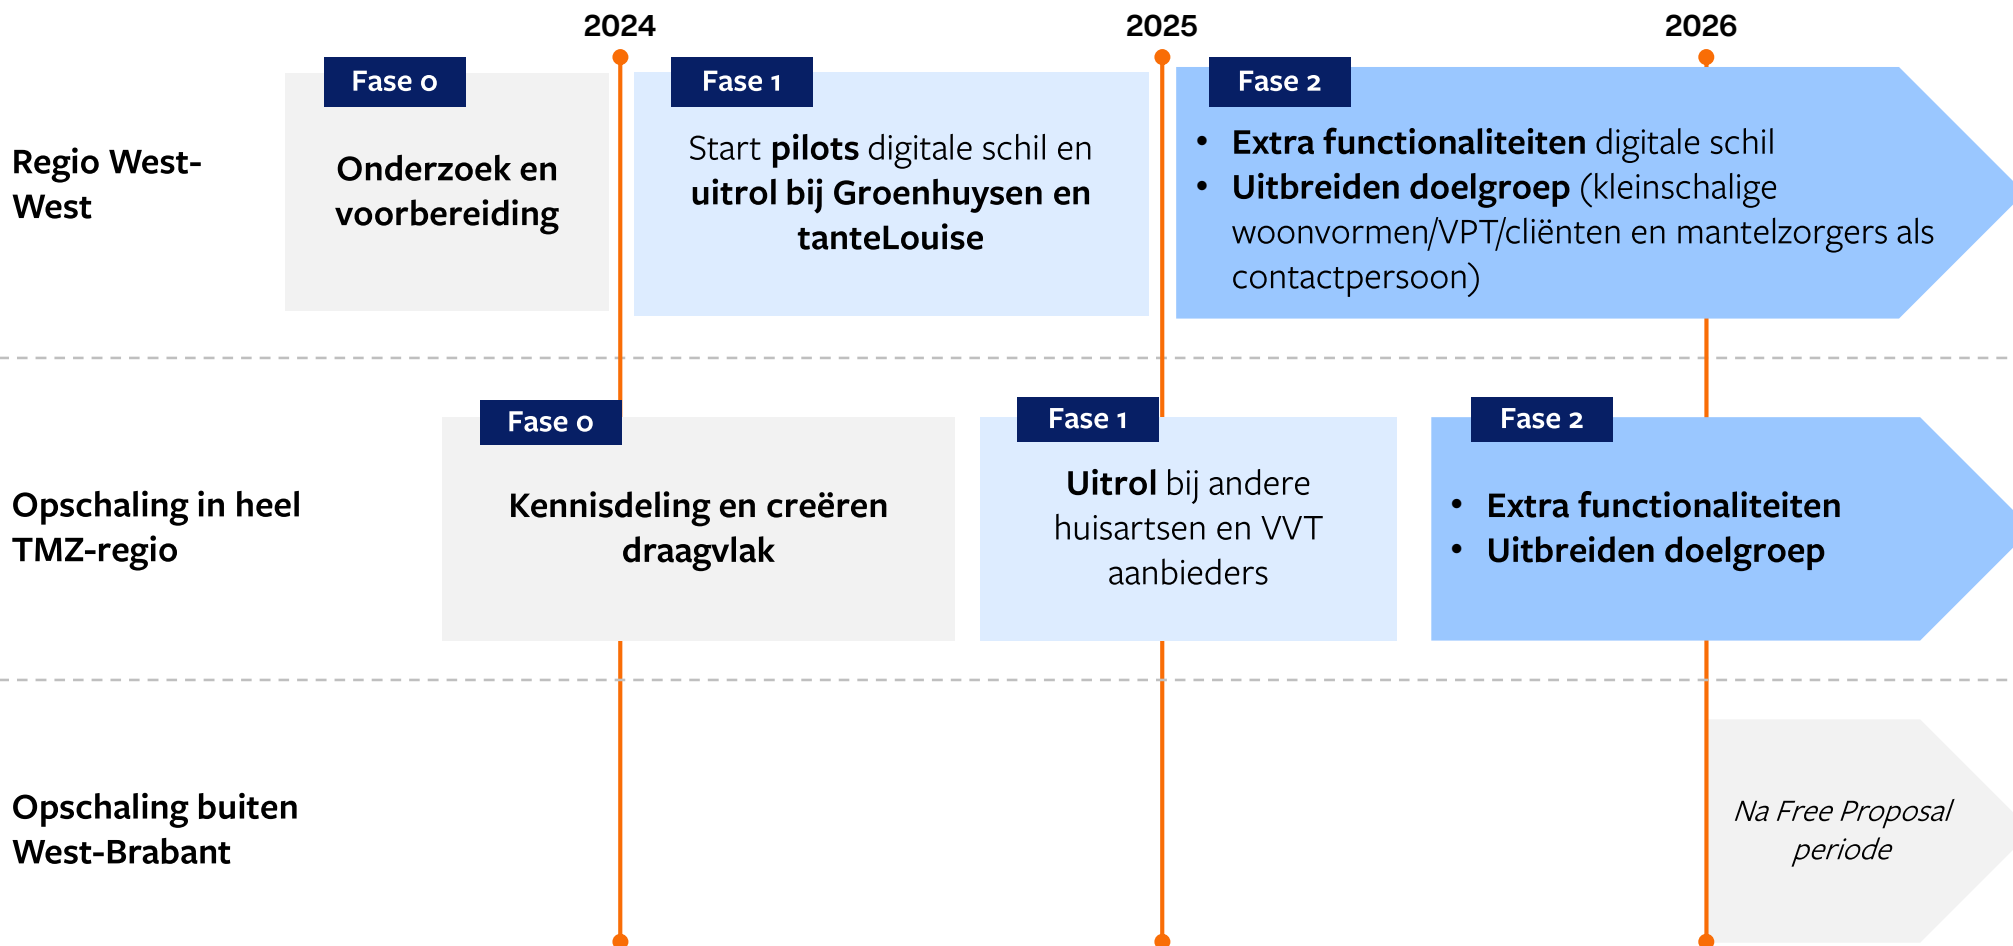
2024

2025

2026

Regio West-West

Fase 0

Onderzoek en voorbereiding

Fase 1

Start **pilots** digitale schil en **uitrol bij Groenhuysen en tanteLouise**

Fase 2

- **Extra functionaliteiten** digitale schil
- **Uitbreiden doelgroep** (kleinschalige woonvormen/VPT/cliënten en mantelzorgers als contactpersoon)

Opschaling in heel TMZ-regio

Fase 0

Kennisdeling en creëren draagvlak

Fase 1

**Uitrol** bij andere huisartsen en VVT aanbieders

Fase 2

- **Extra functionaliteiten**
- **Uitbreiden doelgroep**

Opschaling buiten West-Brabant

*Na Free Proposal periode*